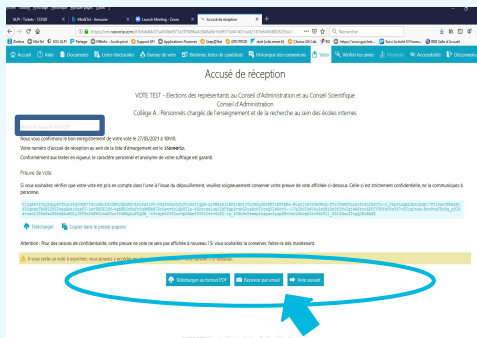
ELFI - Tickets - 12328
Mail94 - Amazon
Launch Meeting - Zoom
Accusé de réception

Accueil
Aide
Documents
Listes électorales
Bureau de vote
Électeurs
Listes de candidats
Historique
Voter
Vérifier les urnes
Résultats
Accessibilité
Déconnexion

Accusé de réception

VOTE TEST - Elections des représentants au Conseil d'Administration et au Conseil Scientifique
Conseil d'Administration
Collège A : Personnels chargés de l'enseignement et de la recherche au sein des écoles internes

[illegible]

Nous vous confirmons le bon enregistrement de votre vote le 27/05/2021 à 10h10.

Votre numéro d'accusé de réception au sein de la liste d'émargement est le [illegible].

Conformément aux textes en vigueur, le caractère personnel et anonyme de votre suffrage est garanti.

Preuve de vote

Si vous souhaitez vérifier que votre vote est pris en compte dans l'urne à l'issue du dépouillement, veuillez soigneusement conserver votre preuve de vote affichée ci-dessous. Celle-ci est strictement confidentielle, ne la communiquez à personne.

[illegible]

Télécharger
Copier dans le presse-papiers

Attention : Pour des raisons de confidentialité, cette preuve ne vote ne sera pas affichée à nouveau ! Si vous souhaitez la conserver, faites-le dès maintenant.

Attention : Il vous reste un vote à exprimer, vous pouvez y accéder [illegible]

Télécharger au format PDF
Recevoir par email
Vote suivant